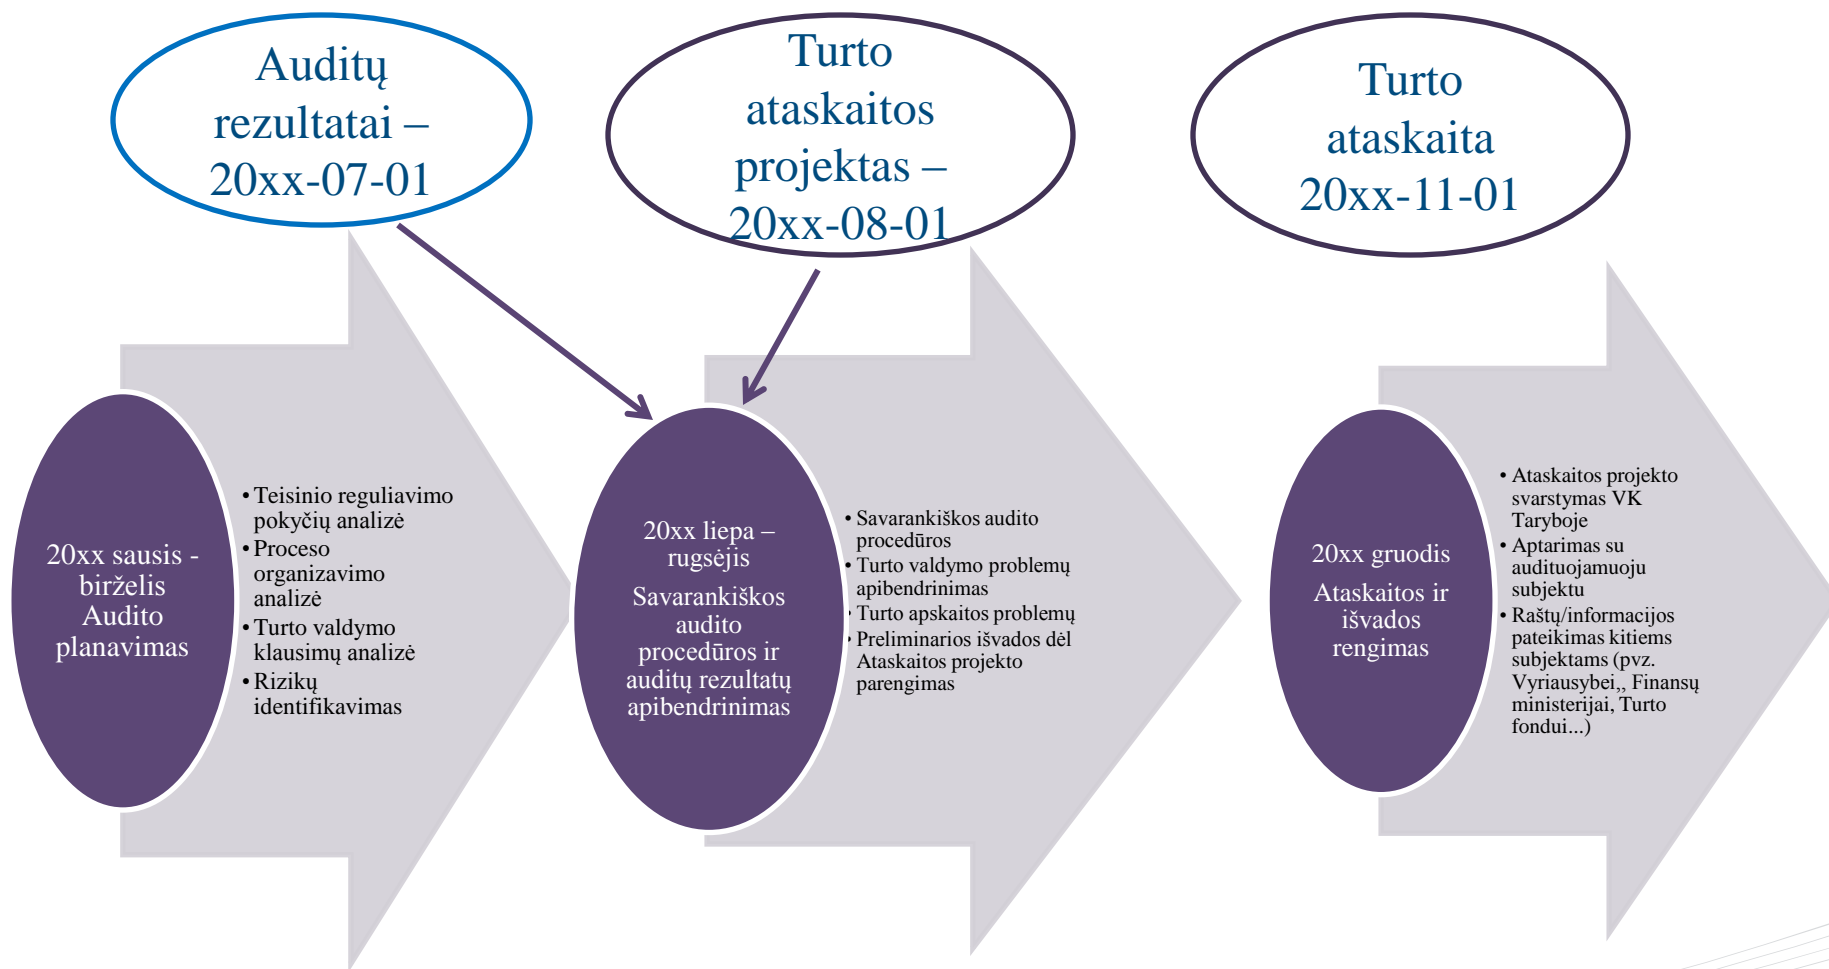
Auditų rezultatai – 20xx-07-01

Turto ataskaitos projektas – 20xx-08-01

Turto ataskaita 20xx-11-01

20xx sausis - birželis Audito planavimas

• Teisinio reguliavimo pokyčių analizė
• Proceso organizavimo analizė
• Turto valdymo klausimų analizė
• Rizikų identifikavimas

20xx liepa – rugsėjis Savarankiškos audito procedūros ir auditų rezultatų apibendrinimas

• Savarankiškos audito procedūros
• Turto valdymo problemų apibendrinimas
• Turto apskaitos problemų
• Preliminarios išvados dėl Ataskaitos projekto parengimas

20xx gruodis Ataskaitos ir išvados rengimas

• Ataskaitos projekto svarstymas VK Taryboje
• Aptarimas su audituojamuoju subjektu
• Raštų/informacijos pateikimas kitiems subjektams (pvz. Vyriausybei,, Finansų ministerijai, Turto fondui...)